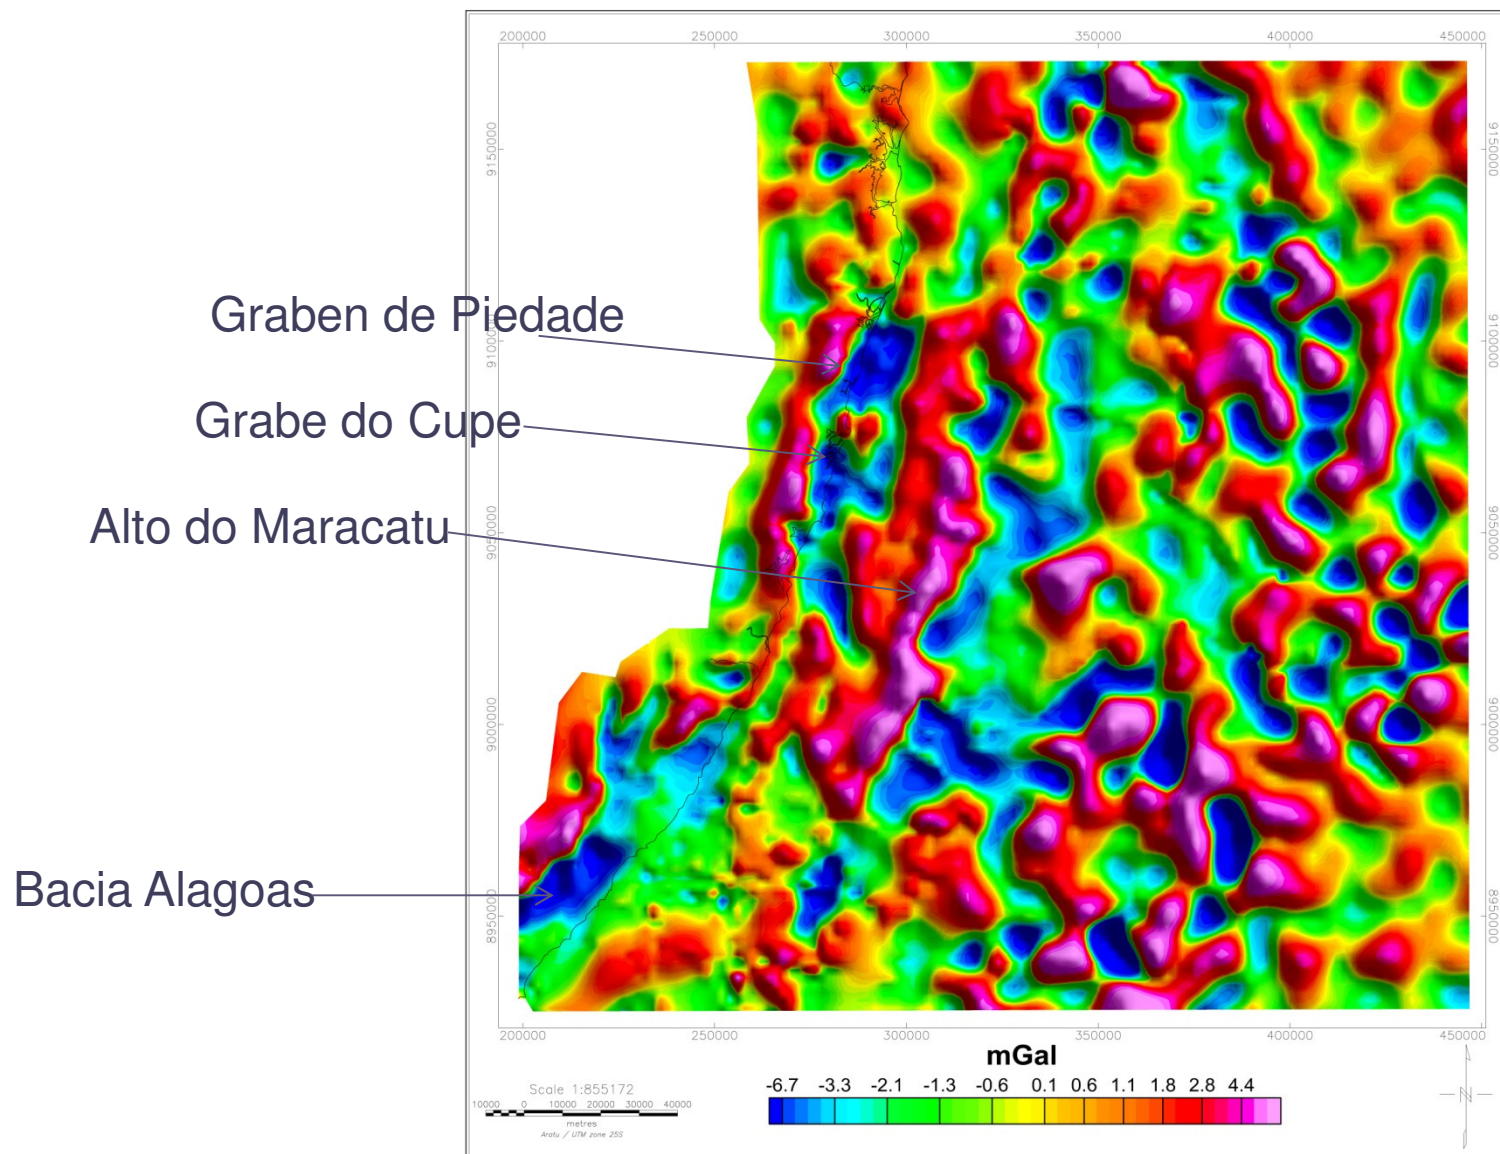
200000 250000 300000 350000 400000 450000

9150000
9100000
9050000
9000000
8950000

9150000
9100000
9050000
9000000
8950000

Graben de Piedade

Grabe do Cupe

Alto do Maracatu

Bacia Alagoas

200000 250000 300000 350000 400000 450000

mGal

-6.7 -3.3 -2.1 -1.3 -0.6 0.1 0.6 1.1 1.8 2.8 4.4

Scale 1:855172
10000 0 10000 20000 30000 40000
metres
Aratu / UTM zone 25S

N